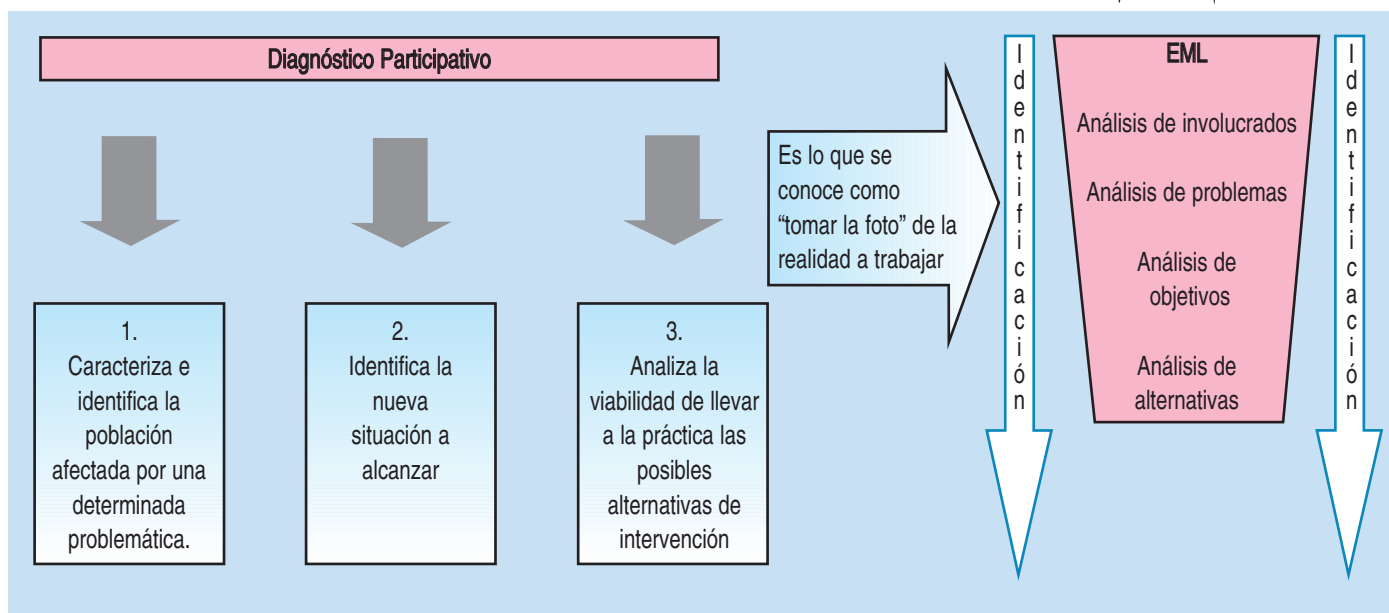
Diagnóstico Participativo

1.
Caracteriza e identifica la población afectada por una determinada problemática.

2.
Identifica la nueva situación a alcanzar

3.
Analiza la viabilidad de llevar a la práctica las posibles alternativas de intervención

Es lo que se conoce como "tomar la foto" de la realidad a trabajar

Identificación

EML

Análisis de involucrados

Análisis de problemas

Análisis de objetivos

Análisis de alternativas

Identificación